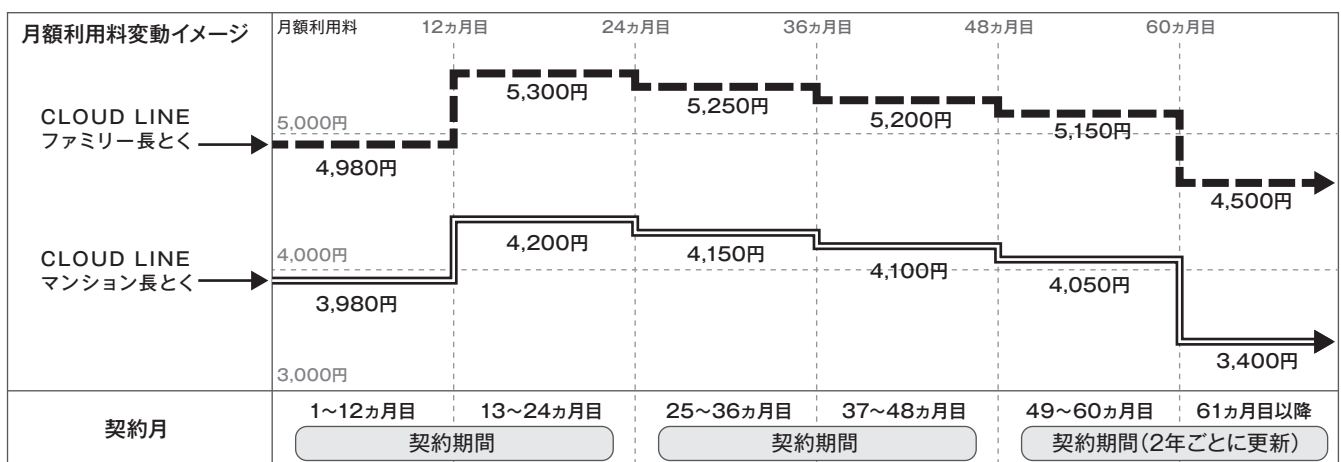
月額利用料変動イメージ

月額利用料 12ヵ月目 24ヵ月目 36ヵ月目 48ヵ月目 60ヵ月目

CLOUD LINE
ファミリー長とく

5,000円

4,980円 5,300円 5,250円 5,200円 5,150円 4,500円

CLOUD LINE
マンション長とく

4,000円

3,980円 4,200円 4,150円 4,100円 4,050円 3,400円

3,000円

| 契約月 | 1~12ヵ月目 | 13~24ヵ月目 | 25~36ヵ月目 | 37~48ヵ月目 | 49~60ヵ月目 | 61ヵ月目以降 |
|---|---|---|---|---|---|---|

契約期間 契約期間 契約期間(2年ごとに更新)